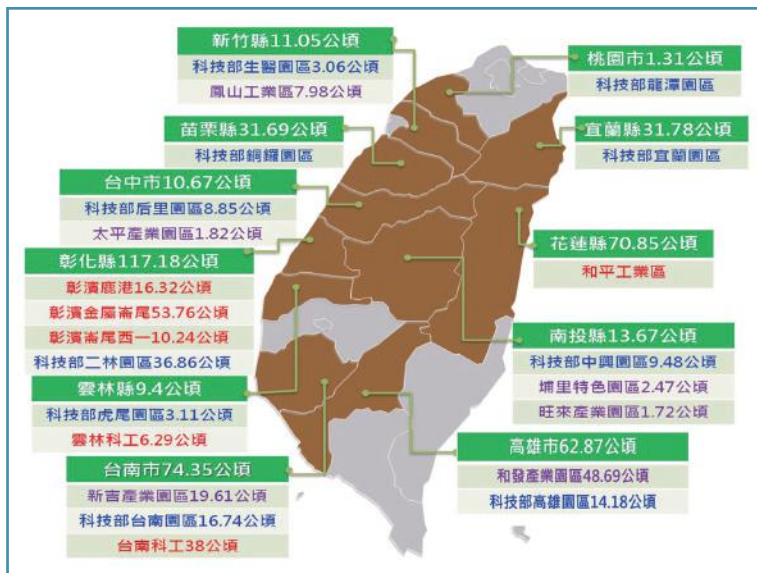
新竹縣11.05公頃
科技部生醫園區3.06公頃
鳳山工業區7.98公頃

桃園市1.31公頃
科技部龍潭園區

苗栗縣31.69公頃
科技部銅鑼園區

宜蘭縣31.78公頃
科技部宜蘭園區

台中市10.67公頃
科技部后里園區8.85公頃
太平產業園區1.82公頃

花蓮縣70.85公頃
和平工業區

彰化縣117.18公頃
彰濱鹿港16.32公頃
彰濱金屬崙尾53.76公頃
彰濱崙尾西一10.24公頃
科技部二林園區36.86公頃

南投縣13.67公頃
科技部中興園區9.48公頃
埔里特色園區2.47公頃
旺來產業園區1.72公頃

雲林縣9.4公頃
科技部虎尾園區3.11公頃
雲林科工6.29公頃

高雄市62.87公頃
和發產業園區48.69公頃
科技部高雄園區14.18公頃

台南市74.35公頃
新吉產業園區19.61公頃
科技部台南園區16.74公頃
台南科工38公頃